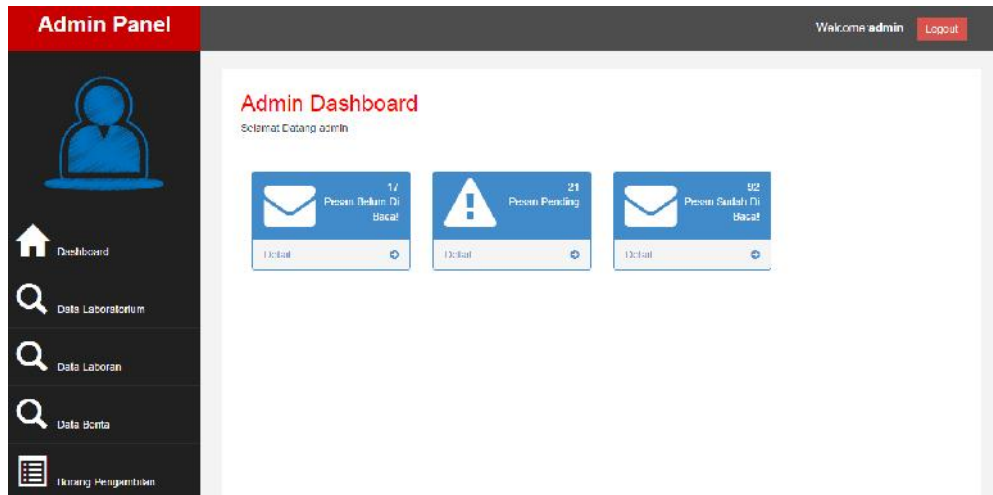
Admin Panel

Welcome admin Logout

Dashboard

Data Laboratorium

Data Laboran

Data Berita

Borang Pengambilan

Admin Dashboard

Selamat Datang admin

17
Pesan Belum Di Baca!

Detail

21
Pesan Pending

Detail

92
Pesan Sudah Di Baca!

Detail